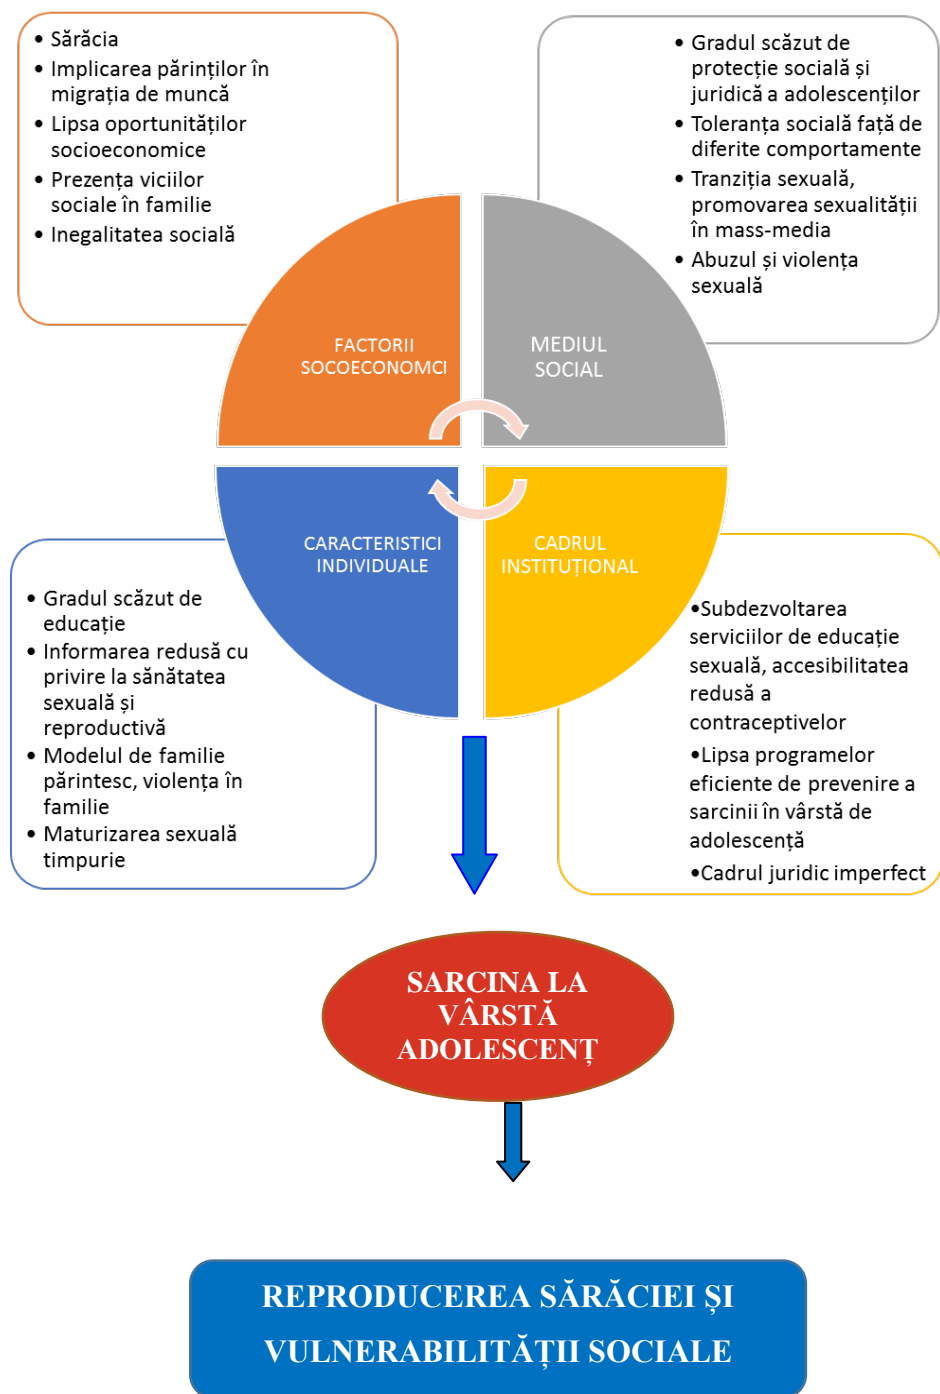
• Sărăcia
• Implicarea părinților în migrația de muncă
• Lipsa oportunităților socioeconomice
• Prezența viciilor sociale în familie
• Inegalitatea socială

• Gradul scăzut de protecție socială și juridică a adolescenților
• Toleranța socială față de diferite comportamente
• Tranziția sexuală, promovarea sexualității în mass-media
• Abuzul și violența sexuală

FACTORII SOCOECONOMCI

MEDIUL SOCIAL

CARACTERISTICI INDIVIDUALE

CADRUL INSTITUȚIONAL

• Gradul scăzut de educație
• Informarea redusă cu privire la sănătatea sexuală și reproductivă
• Modelul de familie părintesc, violența în familie
• Maturizarea sexuală timpurie

•Subdezvoltarea serviciilor de educație sexuală, accesibilitatea redusă a contraceptivelor
•Lipsa programelor eficiente de prevenire a sarcinii în vârstă de adolescență
•Cadrul juridic imperfect

SARCINA LA VÂRSTĂ ADOLESCENȚ

REPRODUCEREA SĂRĂCIEI ȘI VULNERABILITĂȚII SOCIALE